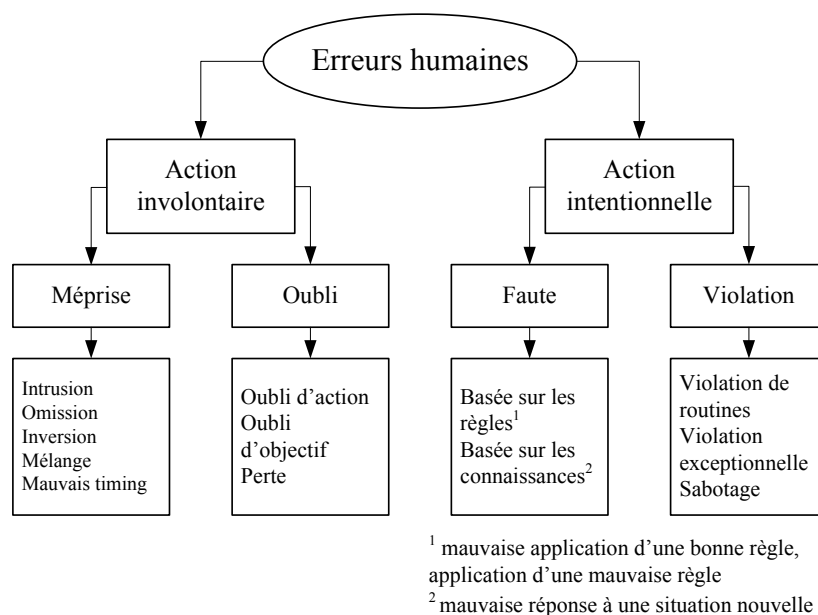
Erreurs humaines

Action involontaire

Action intentionnelle

Méprise

Oubli

Faute

Violation

Intrusion
Omission
Inversion
Mélange
Mauvais timing

Oubli d'action
Oubli d'objectif
Perte

Basée sur les règles$^1$
Basée sur les connaissances$^2$

Violation de routines
Violation exceptionnelle
Sabotage

$^1$ mauvaise application d'une bonne règle, application d'une mauvaise règle
$^2$ mauvaise réponse à une situation nouvelle